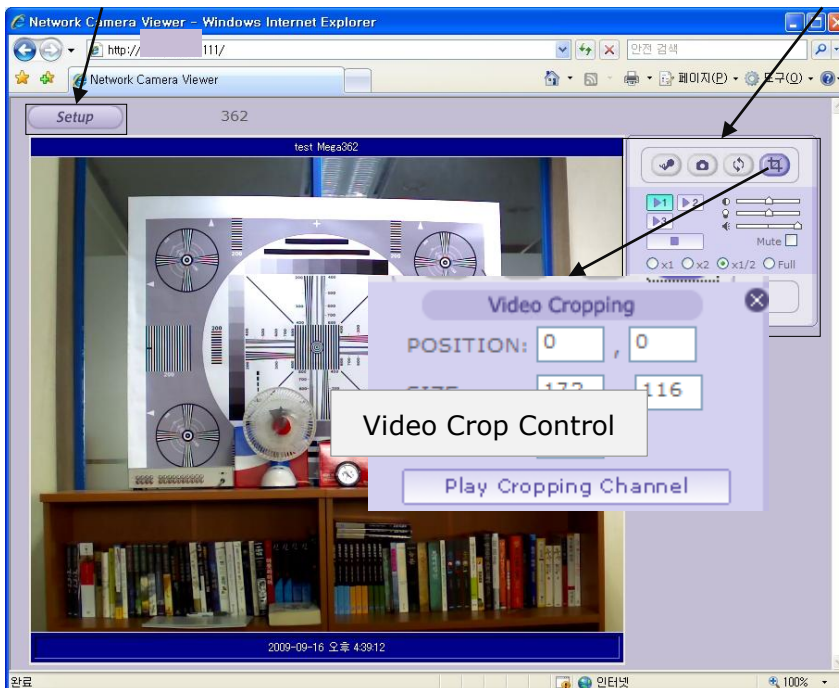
Network Camera Viewer - Windows Internet Explorer

http:// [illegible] 111/

안전 검색

Network Camera Viewer

페이지(P) 도구(O)

Setup

362

test Mega362

▶1 ▶2 ▶3

Mute

x1 x2 x1/2 Full

Video Cropping

POSITION: 0 , 0

SIZE 172 116

Video Crop Control

Play Cropping Channel

2009-09-16 오후 4:39:12

완료

인터넷

100%